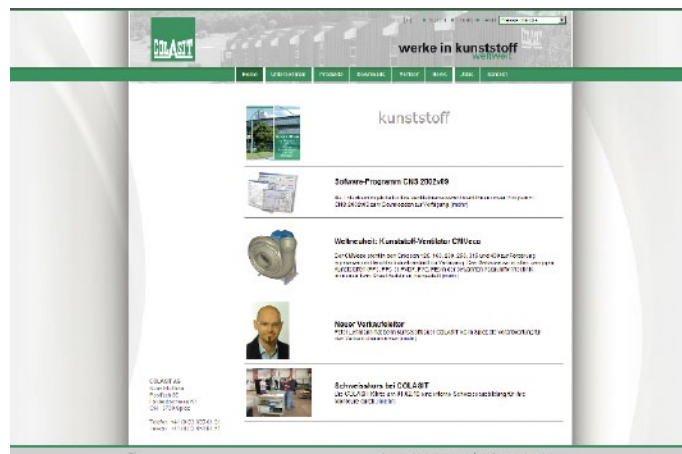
COLASIT

werke in kunststoff
weltweit

home | unternehmen | produkte | downloads | partner | news | jobs | kontakt

kunststoff

Software-Programm CNS 2002v09

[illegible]

Weltneuheit: Kunststoff-Ventilator CNVeco

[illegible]

Neuer Verkaufsleiter

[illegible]

Schweisskurs bei COLASIT

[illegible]

COLASIT AG
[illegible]
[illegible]
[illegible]
CH - 3700 Spiez

Telefon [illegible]
Telefax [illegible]